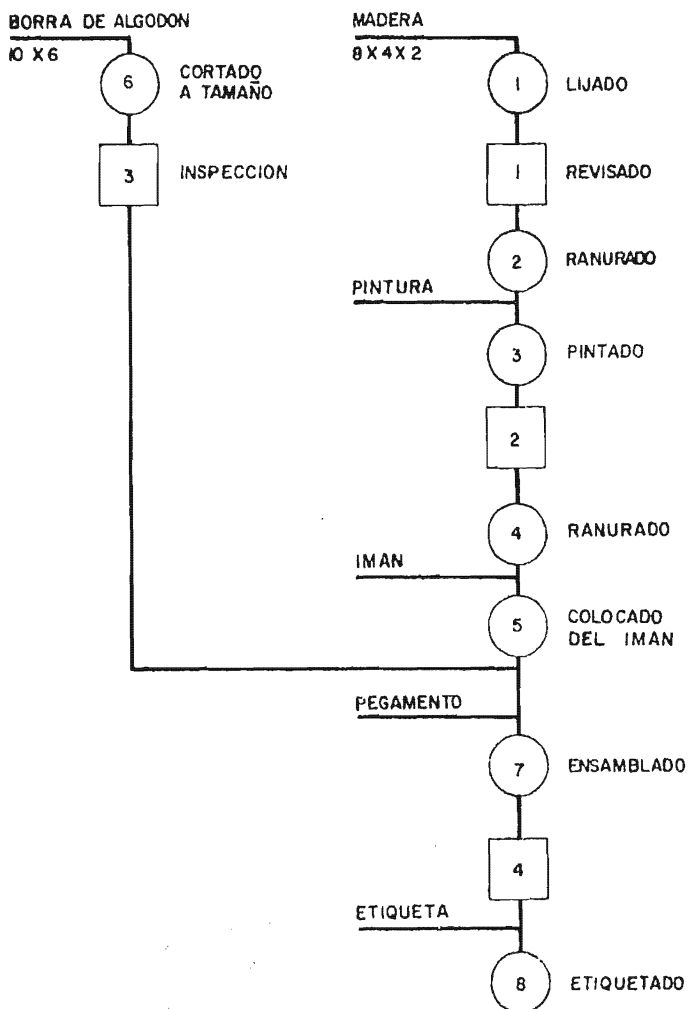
BORRA DE ALGODON
10 X 6

6 CORTADO A TAMAÑO

3 INSPECCION

MADERA
8 X 4 X 2

1 LIJADO

1 REVISADO

2 RANURADO

PINTURA

3 PINTADO

2

4 RANURADO

IMAN

5 COLOCADO DEL IMAN

PEGAMENTO

7 ENSAMBLADO

4

ETIQUETA

8 ETIQUETADO